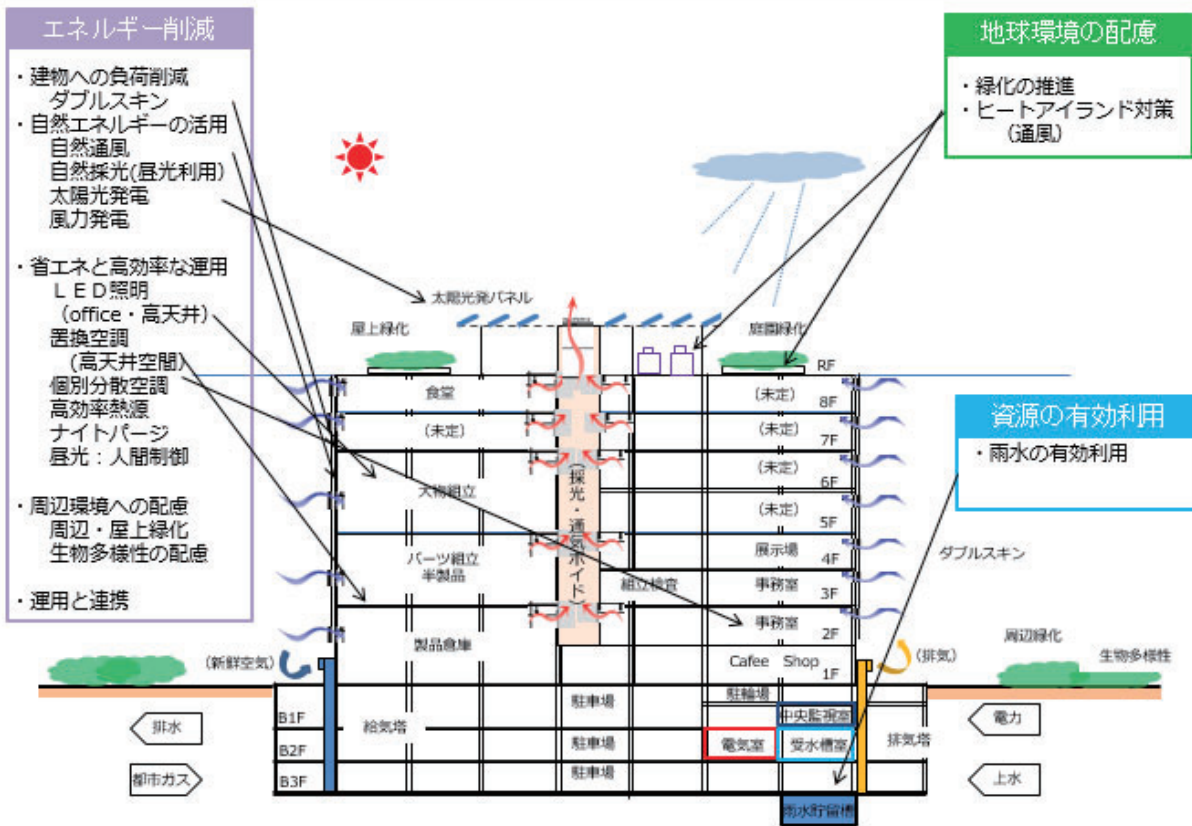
エネルギー削減

・建物への負荷削減
ダブルスキン
・自然エネルギーの活用
自然通風
自然採光(昼光利用)
太陽光発電
風力発電

・省エネと高効率な運用
LED照明
（office・高天井）
置換空調
（高天井空間）
個別分散空調
高効率熱源
ナイトパージ
昼光：人間制御

・周辺環境への配慮
周辺・屋上緑化
生物多様性の配慮

・運用と連携

地球環境の配慮

・緑化の推進
・ヒートアイランド対策
（通風）

資源の有効利用

・雨水の有効利用

太陽光発パネル
屋上緑化
庭園緑化
RF
食堂
（未定）
8F
（未定）
（未定）
7F
（未定）
6F
大物組立
（未定）
5F
（採光・通気ボイド）
展示場
4F
ダブルスキン
パーツ組立
半製品
組立検査
事務室
3F
事務室
2F
製品倉庫
（新鮮空気）
Cafee Shop
1F
（排気）
周辺緑化
生物多様性
駐輪場
B1F
給気塔
駐車場
中央監視室
排水
電力
B2F
駐車場
電気室
受水槽室
排気塔
都市ガス
B3F
駐車場
上水
雨水貯留槽